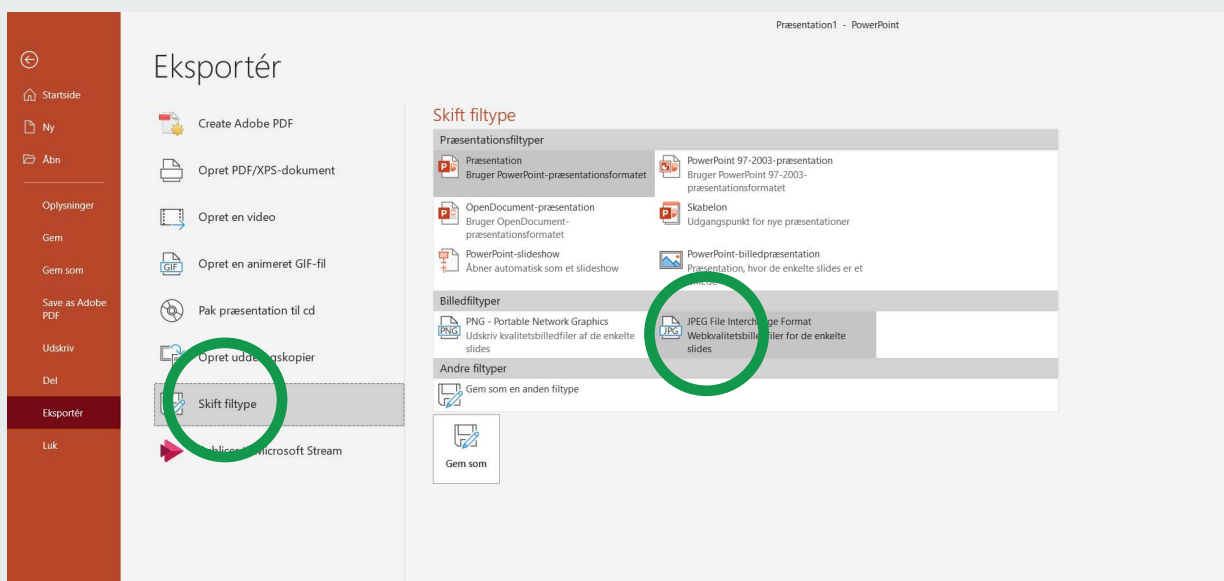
Præsentation1 - PowerPoint

Startside
Ny
Åbn
Oplysninger
Gem
Gem som
Save as Adobe PDF
Udskriv
Del
Eksportér
Luk

Eksportér

Create Adobe PDF
Opret PDF/XPS-dokument
Opret en video
Opret en animeret GIF-fil
Pak præsentation til cd
Opret udde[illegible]gskopier
Skift filtype
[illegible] Microsoft Stream

Skift filtype

Præsentationsfiltyper

Præsentation
Bruger PowerPoint-præsentationsformatet

PowerPoint 97-2003-præsentation
Bruger PowerPoint 97-2003-præsentationsformatet

OpenDocument-præsentation
Bruger OpenDocument-præsentationsformatet

Skabelon
Udgangspunkt for nye præsentationer

PowerPoint-slideshow
Åbner automatisk som et slideshow

PowerPoint-billedpræsentation
Præsentation, hvor de enkelte slides er et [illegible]

Billedfiltyper

PNG - Portable Network Graphics
Udskriv kvalitetsbilledfiler af de enkelte slides

JPEG File Interch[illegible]ge Format
Webkvalitetsbille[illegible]iler for de enkelte slides

Andre filtyper

Gem som en anden filtype

Gem som